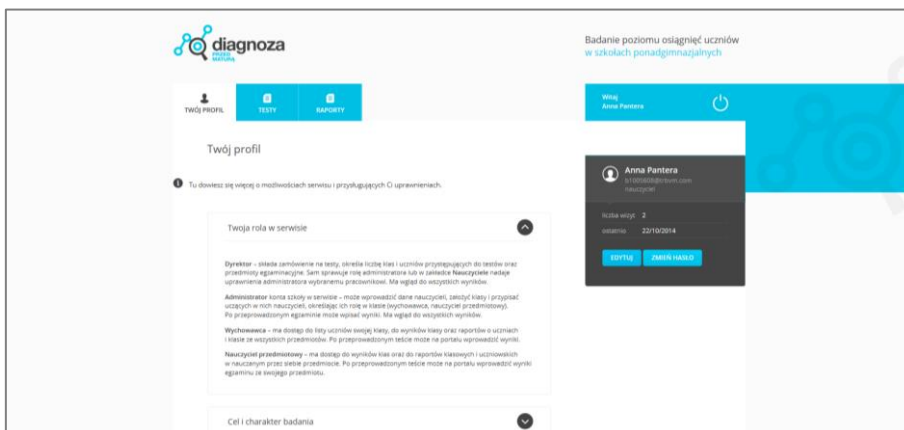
diagnoza PRZED MATURĄ

Badanie poziomu osiągnięć uczniów
w szkołach ponadgimnazjalnych

TWÓJ PROFIL
TESTY
RAPORTY

Witaj
Anna Pantera

Twój profil

Tu dowiesz się więcej o możliwościach serwisu i przysługujących Ci uprawnieniach.

Twoja rola w serwisie

Dyrektor – składa zamówienie na testy, określa liczbę klas i uczniów przystępujących do testów oraz przedmioty egzaminacyjne. Sam sprawuje rolę administratora lub w zakładce Nauczyciele nadaje uprawnienia administratora wybranemu pracownikowi. Ma wgląd do wszystkich wyników.

Administrator konta szkoły w serwisie – może wprowadzić dane nauczycieli, założyć klasy i przypisać uczących w nich nauczycieli, określając ich rolę w klasie (wychowawca, nauczyciel przedmiotowy). Po przeprowadzonym egzaminie może wpisać wyniki. Ma wgląd do wszystkich wyników.

Wychowawca – ma dostęp do listy uczniów swojej klasy, do wyników klasy oraz raportów o uczniach i klasie ze wszystkich przedmiotów. Po przeprowadzonym teście może na portalu wprowadzić wyniki.

Nauczyciel przedmiotowy – ma dostęp do wyników klas oraz do raportów klasowych i uczniowskich w nauczanym przez siebie przedmiocie. Po przeprowadzonym teście może na portalu wprowadzić wyniki egzaminu ze swojego przedmiotu.

Cel i charakter badania

Anna Pantera
b100600@o2.pl
nauczyciel

liczba wizyt 2
ostatnia 22/10/2014

EDYTUJ
ZMIEŃ HASŁO